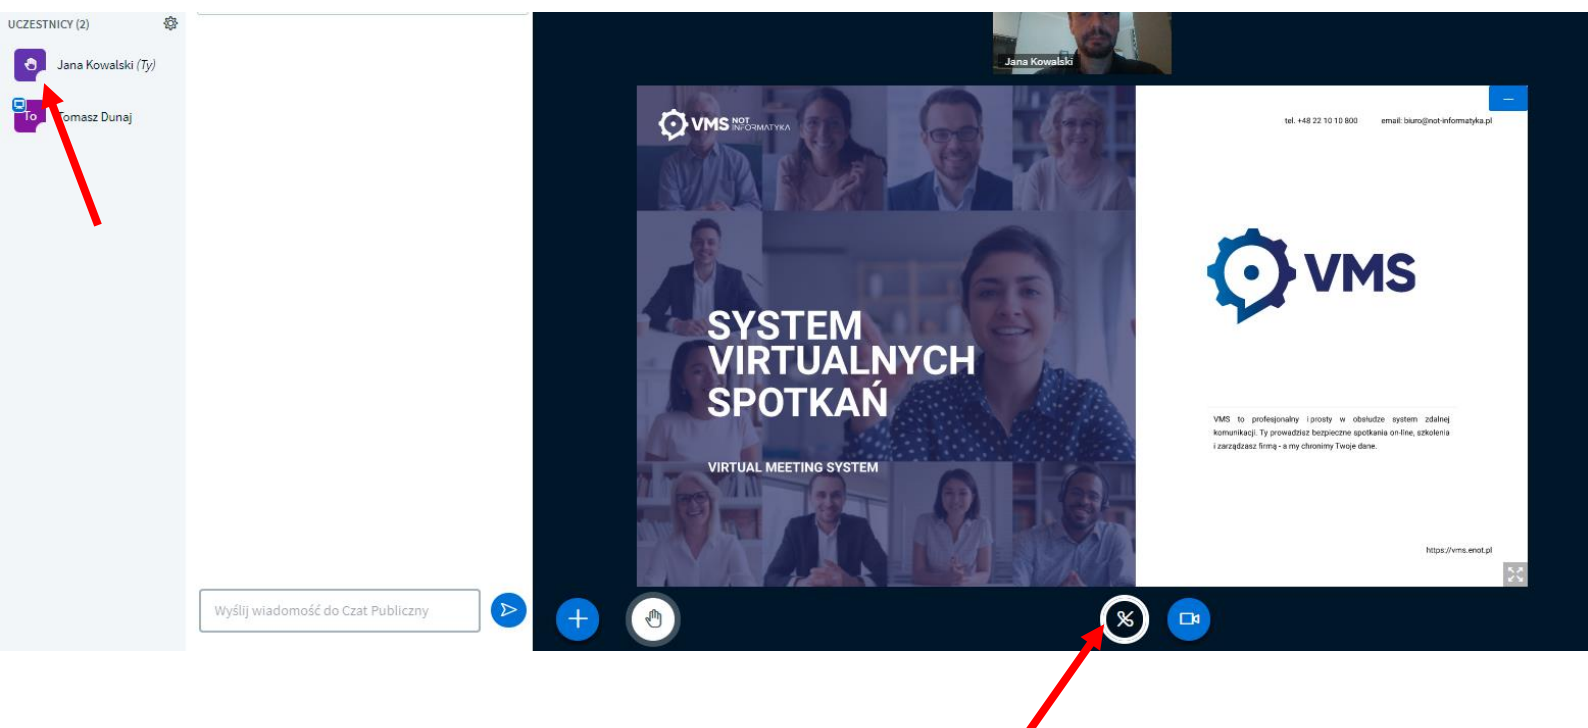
UCZESTNICY (2)

Jana Kowalski (Ty)

To Tomasz Dunaj

Wyślij wiadomość do Czat Publiczny

Jana Kowalski

VMS NOT INFORMATYKA

SYSTEM VIRTUALNYCH SPOTKAŃ

VIRTUAL MEETING SYSTEM

tel. +48 22 10 10 800 email: biuro@not-informatyka.pl

VMS

VMS to profesjonalny i prosty w obsłudze system zdalnej komunikacji. Ty prowadzisz bezpieczne spotkania on-line, szkolenia i zarządzasz firmą - a my chronimy Twoje dane.

https://vms.enot.pl